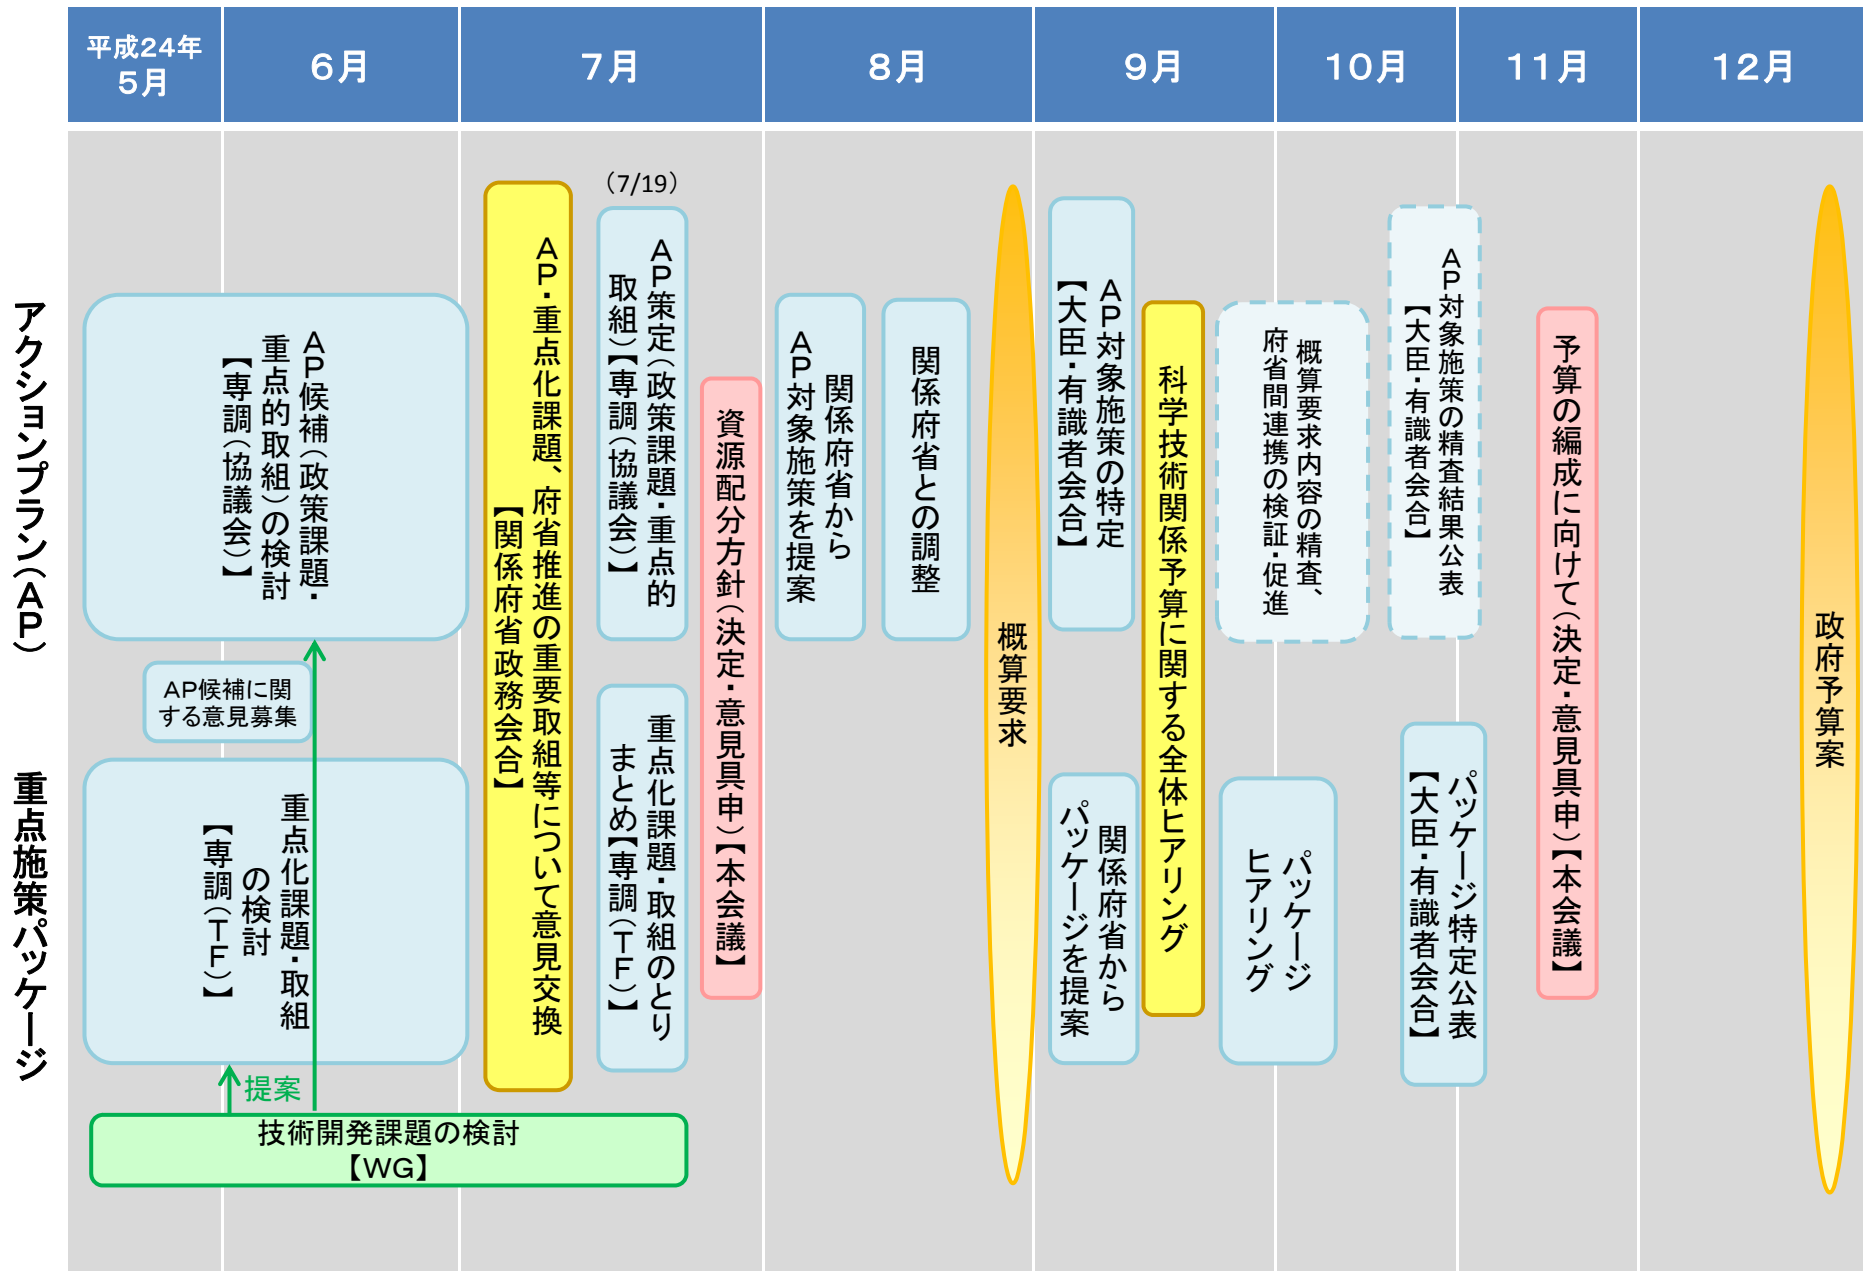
平成24年5月

6月

7月

8月

9月

10月

11月

12月

アクションプラン(AP)

重点施策パッケージ

AP候補(政策課題・重点的取組)の検討【専調(協議会)】

AP候補に関する意見募集

重点化課題・取組の検討【専調(TF)】

提案

技術開発課題の検討【WG】

AP・重点化課題、府省推進の重要取組等について意見交換【関係府省政務会合】

(7/19)

AP策定(政策課題・重点的取組)【専調(協議会)】

重点化課題・取組のとりまとめ【専調(TF)】

資源配分方針(決定・意見具申)【本会議】

関係府省からAP対象施策を提案

関係府省との調整

概算要求

AP対象施策の特定【大臣・有識者会合】

関係府省からパッケージを提案

科学技術関係予算に関する全体ヒアリング

概算要求内容の精査、府省間連携の検証・促進

パッケージヒアリング

AP対象施策の精査結果公表【大臣・有識者会合】

パッケージ特定公表【大臣・有識者会合】

予算の編成に向けて(決定・意見具申)【本会議】

政府予算案